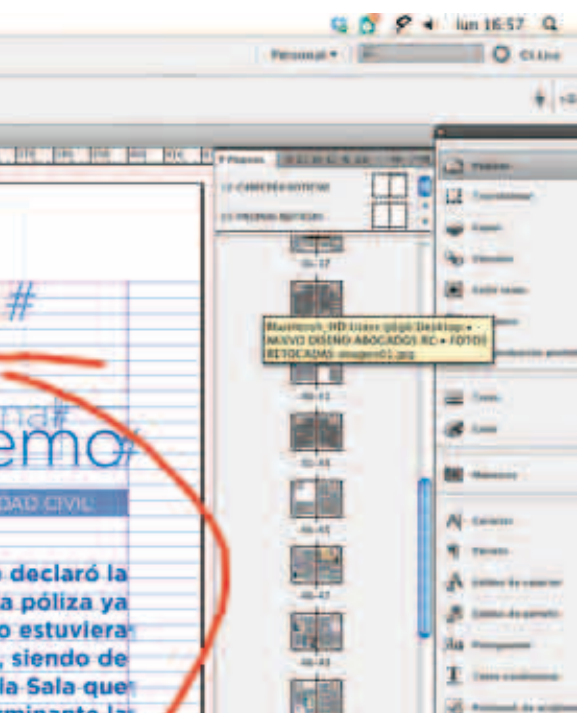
lun 16:57

Personal ▾

CS Live

Páginas

12-CABECERA NOTICIAS

13-PRIMERA NOTICIA

Macintosh_HD:Users:gligo:Desktop: • NUEVO DISEÑO ABOGADOS RC • FOTOS RETOCADAS:imagen01.jpg

#

emo

DAD CIVIL

declaró la

a póliza ya

o estuviera

, siendo de

la Sala que

Páginas

Capas

Vínculos

Trazo

Color

Caracter

Párrafo

Estilos de carácter

Estilos de párrafo

Pictograma

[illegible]